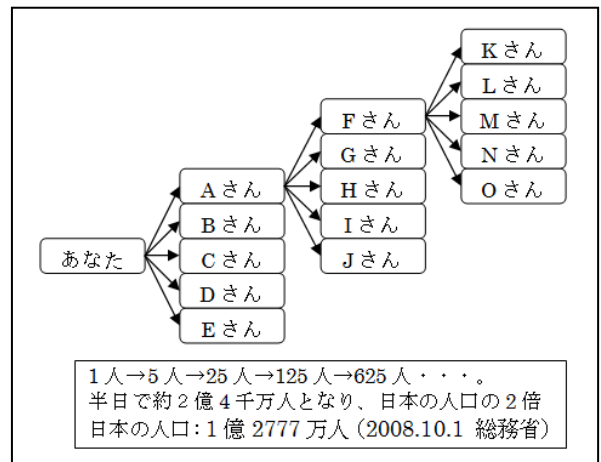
Kさん
Lさん
Mさん
Nさん
Oさん

Fさん
Gさん
Hさん
Iさん
Jさん

Aさん
Bさん
Cさん
Dさん
Eさん

あなた

1人→5人→25人→125人→625人・・・。
半日で約2億4千万人となり、日本の人口の2倍
日本の人口：1億2777万人（2008.10.1 総務省）